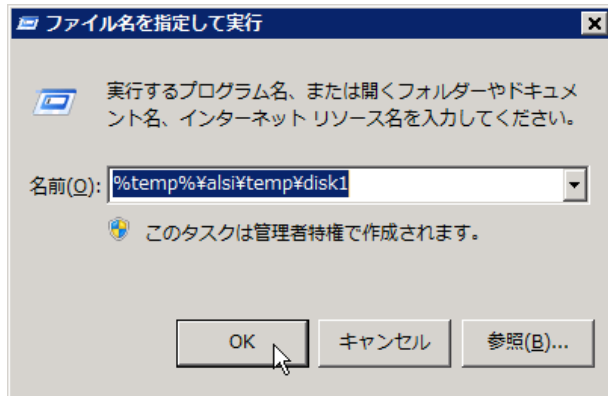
ファイル名を指定して実行

実行するプログラム名、または開くフォルダーやドキュメント名、インターネット リソース名を入力してください。

名前(O): %temp%¥alsi¥temp¥disk1

このタスクは管理者特権で作成されます。

OK
キャンセル
参照(B)...